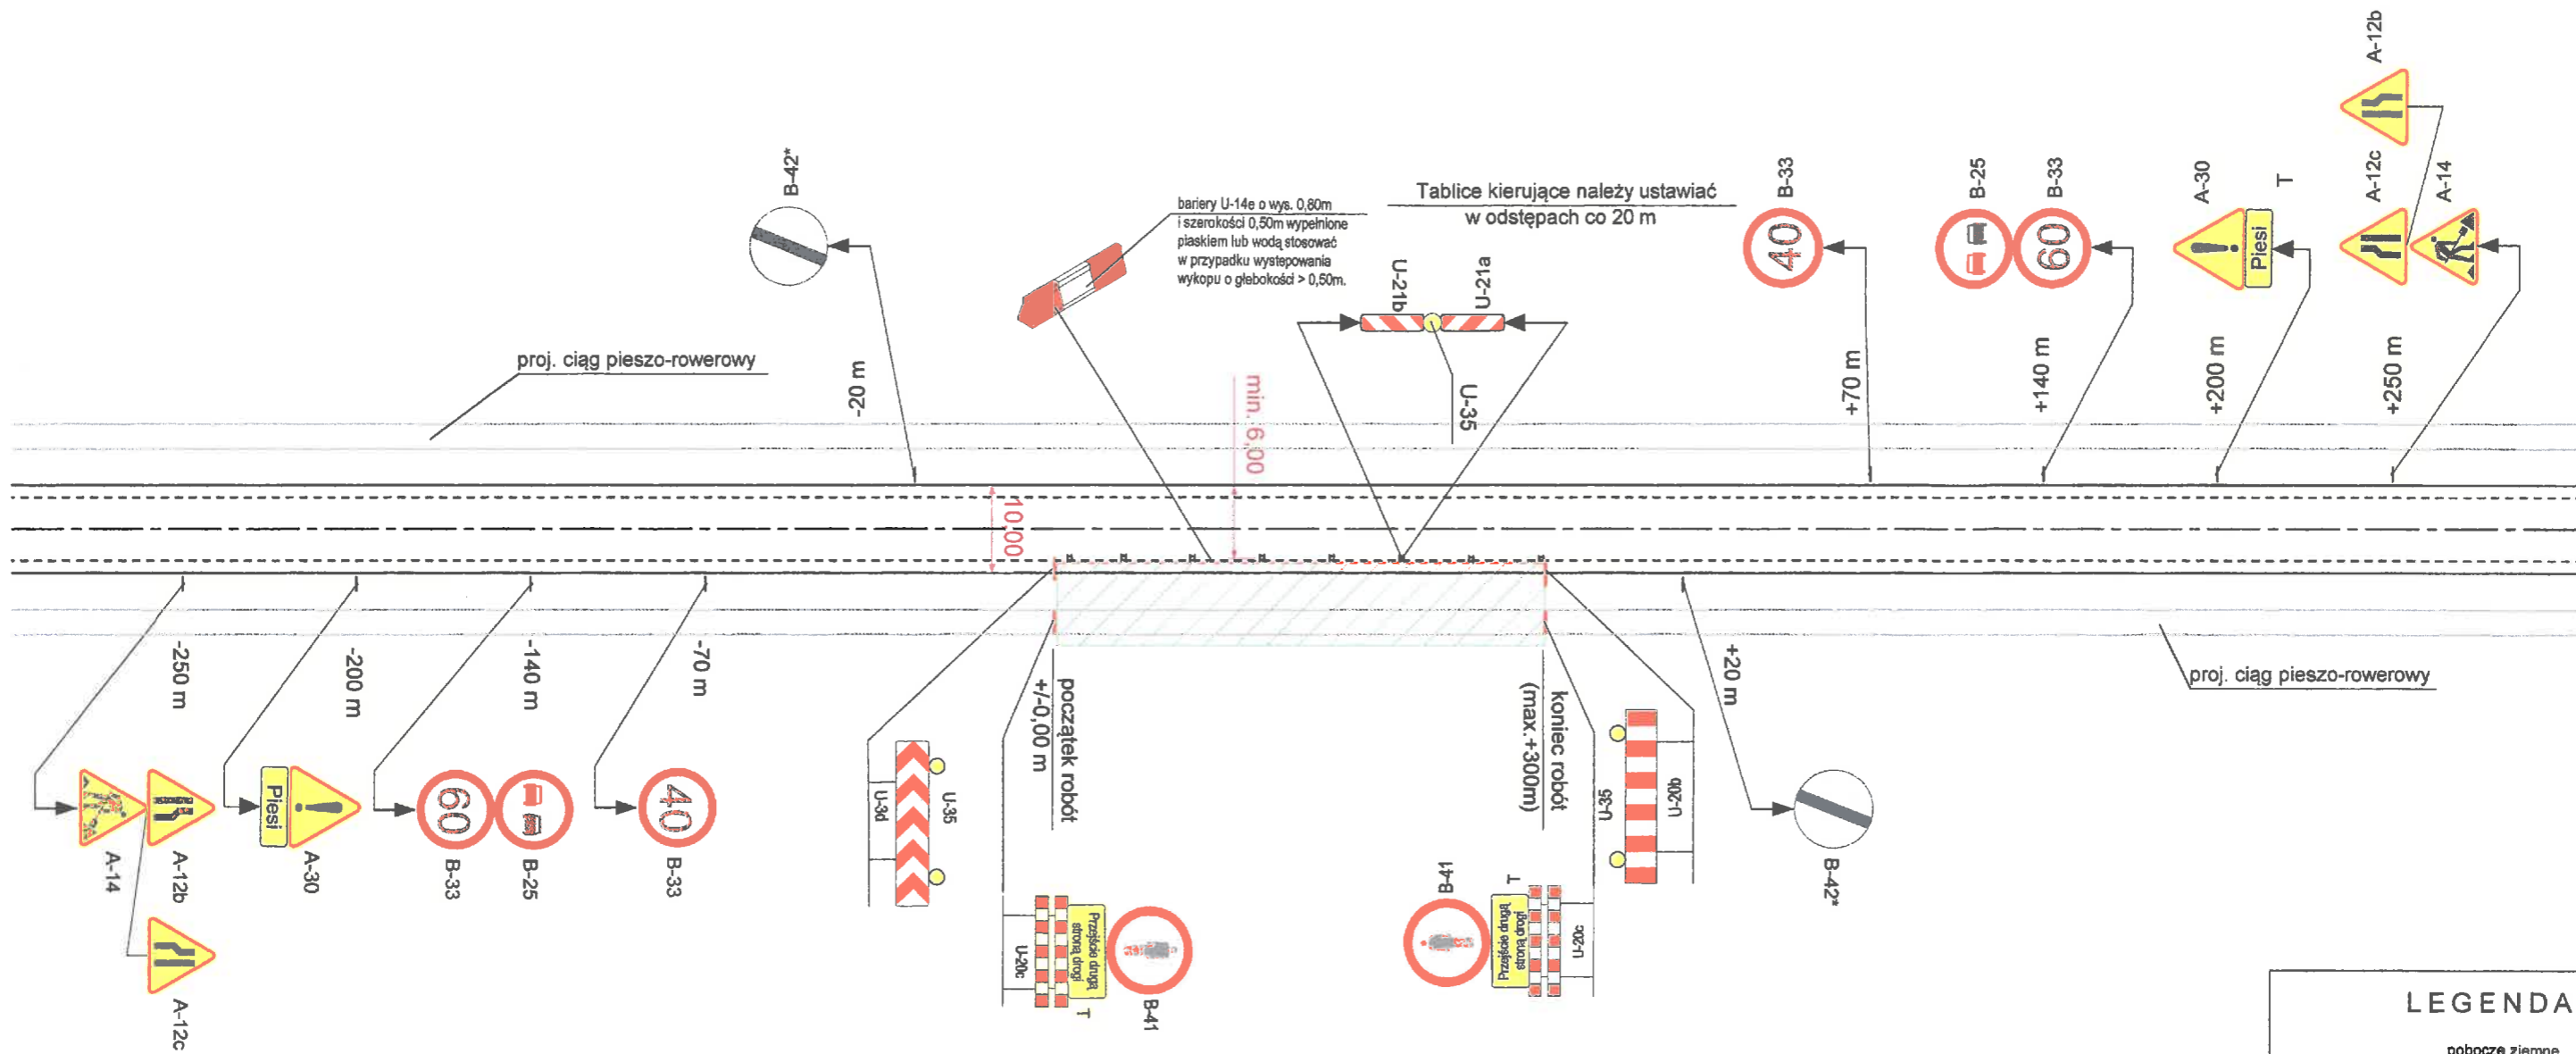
A-12b

B-42*

bariery U-14e o wys. 0,80m i szerokości 0,50m wypełnione piaskiem lub wodą stosować w przypadku występowania wykopu o głebokości > 0,50m.

Tablice kierujące należy ustawiać w odstępach co 20 m

B-33

B-25

B-33

A-30

T

A-12c

A-14

40

60

Piesi

U-21b

U-21a

proj. ciąg pieszo-rowerowy

-20 m

min. 6,00

U-35

+70 m

+140 m

+200 m

+250 m

10,00

-250 m

-200 m

-140 m

-70 m

+/-0,00 m

początek robót

koniec robót

(max.+300m)

+20 m

proj. ciąg pieszo-rowerowy

Piesi

60

40

A-14

A-12b

A-30

B-33

B-25

B-33

A-12c

U-3d

U-35

U-20c

Przejście drugą stroną drogi

T

B-41

B-41

T

Przejście drugą stroną drogi

U-20c

U-35

U-20b

B-42*

LEGENDA

pobocze ziemne